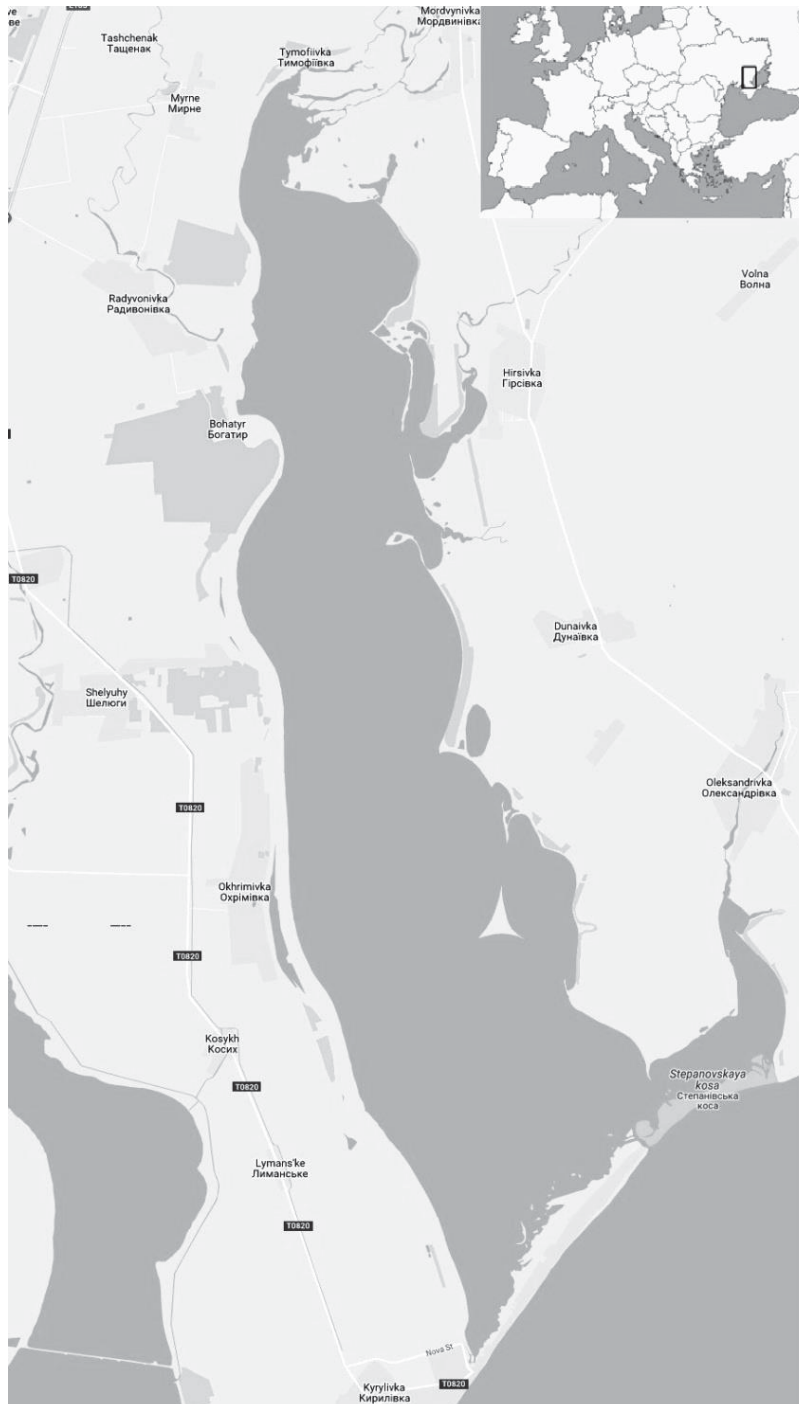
Tashchenak
Тащенак

Mordvynivka
Мордвинівка

Tymofiivka
Тимофіївка

Myrne
Мирне

Volna
Волна

Radyvonivka
Радивонівка

Hirsivka
Гірсівка

Bohatyr
Богатир

T0820

Dunaivka
Дунаївка

Shelyuhy
Шелюги

T0820

Oleksandrivka
Олександрівка

Okhrimivka
Охрімівка

T0820

Kosykh
Косих

T0820

Stepanovskaya kosa
Степанівська коса

Lymans'ke
Лиманське

T0820

Nova St

Kyrylivka
Кирилівка

T0820